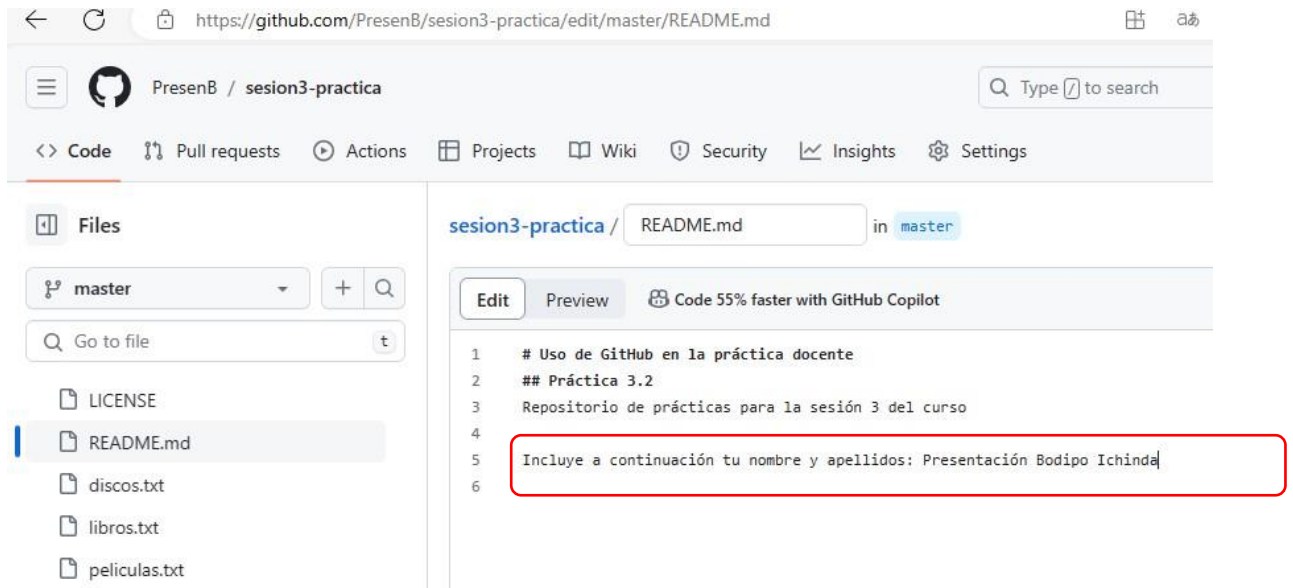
https://github.com/PresenB/sesion3-practica/edit/master/README.md

PresenB / sesion3-practica

Type / to search

Code Pull requests Actions Projects Wiki Security Insights Settings

Files

master

Go to file t

LICENSE
README.md
discos.txt
libros.txt
peliculas.txt

sesion3-practica / README.md in master

Edit Preview Code 55% faster with GitHub Copilot

1 # Uso de GitHub en la práctica docente
2 ## Práctica 3.2
3 Repositorio de prácticas para la sesión 3 del curso
4
5 Incluye a continuación tu nombre y apellidos: Presentación Bodipo Ichinda
6